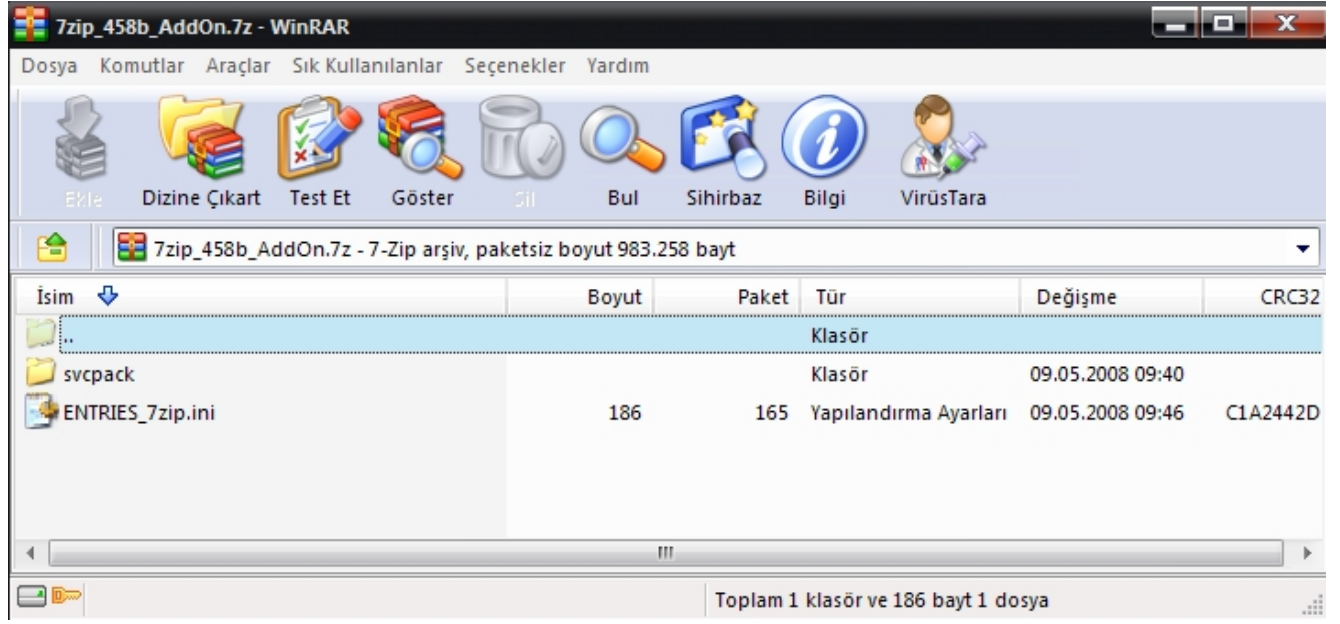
7zip_458b_AddOn.7z - WinRAR

Dosya Komutlar Araçlar Sık Kullanılanlar Seçenekler Yardım

Ekle Dizine Çıkart Test Et Göster Sil Bul Sihirbaz Bilgi VirüsTara

7zip_458b_AddOn.7z - 7-Zip arşiv, paketsiz boyut 983.258 bayt

| İsim | Boyut | Paket | Tür | Değişme | CRC32 |
|---|---|---|---|---|---|
| .. | | | Klasör | | |
| svcpack | | | Klasör | 09.05.2008 09:40 | |
| ENTRIES_7zip.ini | 186 | 165 | Yapılandırma Ayarları | 09.05.2008 09:46 | C1A2442D |

Toplam 1 klasör ve 186 bayt 1 dosya